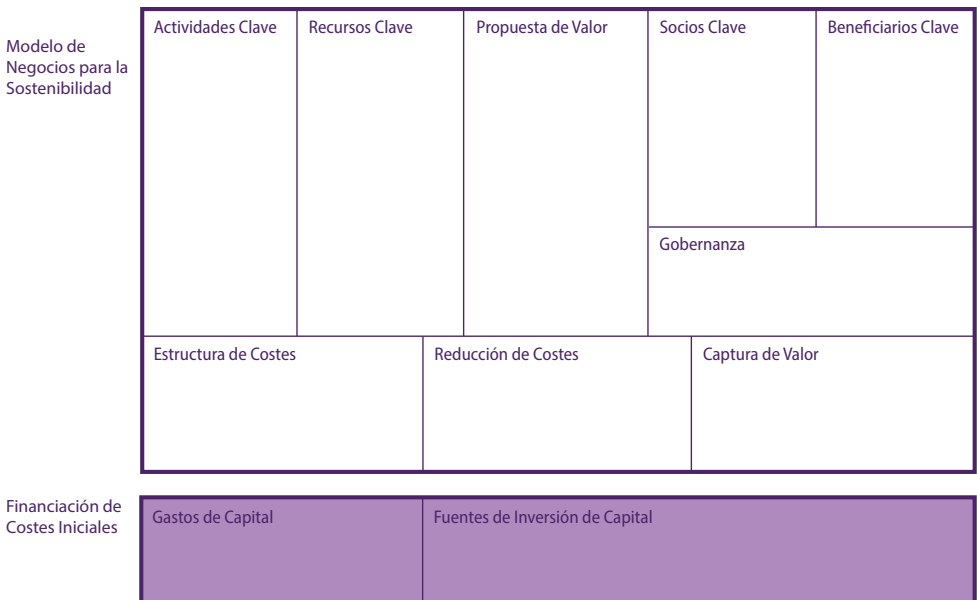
Modelo de Negocios para la Sostenibilidad

Actividades Clave

Recursos Clave

Propuesta de Valor

Socios Clave

Beneficiarios Clave

Gobernanza

Estructura de Costes

Reducción de Costes

Captura de Valor

Financiación de Costes Iniciales

Gastos de Capital

Fuentes de Inversión de Capital